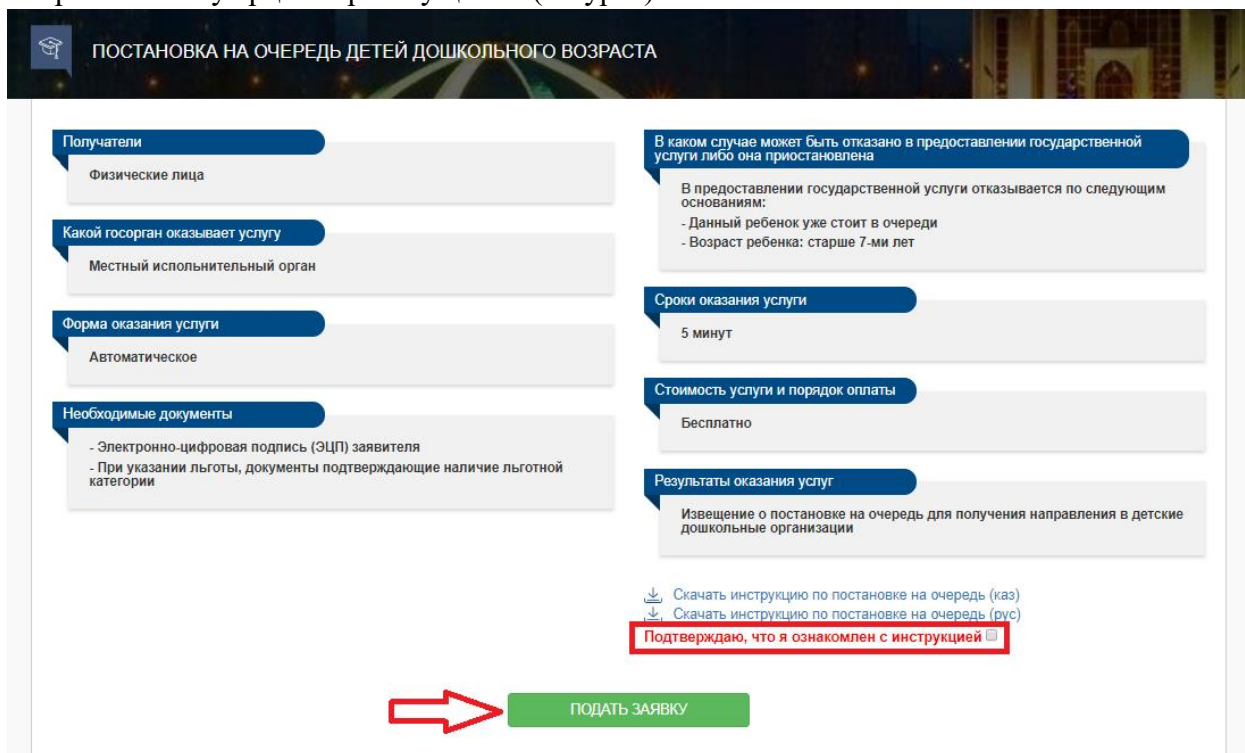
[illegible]

ПОСТАНОВКА НА ОЧЕРЕДЬ ДЕТЕЙ ДОШКОЛЬНОГО ВОЗРАСТА

Получатели

Физические лица

Какой госорган оказывает услугу

Местный исполнительный орган

Форма оказания услуги

Автоматическое

Необходимые документы

- Электронно-цифровая подпись (ЭЦП) заявителя
- При указании льготы, документы подтверждающие наличие льготной категории

В каком случае может быть отказано в предоставлении государственной услуги либо она приостановлена

В предоставлении государственной услуги отказывается по следующим основаниям:
- Данный ребенок уже стоит в очереди
- Возраст ребенка: старше 7-ми лет

Сроки оказания услуги

5 минут

Стоимость услуги и порядок оплаты

Бесплатно

Результаты оказания услуг

Извещение о постановке на очередь для получения направления в детские дошкольные организации

Скачать инструкцию по постановке на очередь (каз)
Скачать инструкцию по постановке на очередь (рус)
Подтверждаю, что я ознакомлен с инструкцией

ПОДАТЬ ЗАЯВКУ